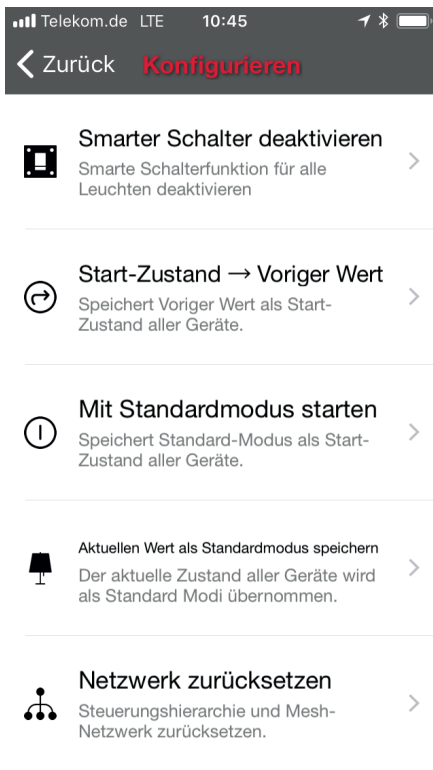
Telekom.de LTE 10:45

Zurück Konfigurieren

Smarter Schalter deaktivieren
Smarte Schalterfunktion für alle Leuchten deaktivieren

Start-Zustand → Voriger Wert
Speichert Voriger Wert als Start-Zustand aller Geräte.

Mit Standardmodus starten
Speichert Standard-Modus als Start-Zustand aller Geräte.

Aktuellen Wert als Standardmodus speichern
Der aktuelle Zustand aller Geräte wird als Standard Modi übernommen.

Netzwerk zurücksetzen
Steuerungshierarchie und Mesh-Netzwerk zurücksetzen.